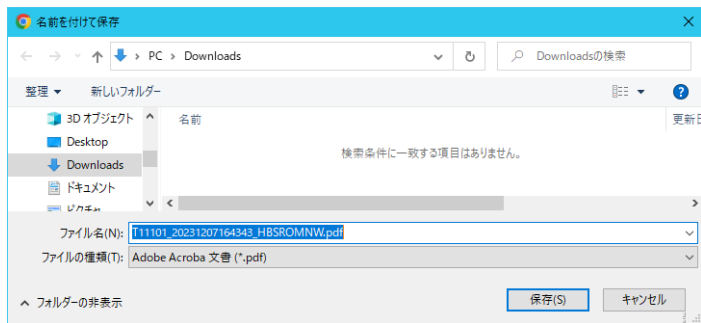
名前を付けて保存

PC > Downloads

Downloadsの検索

整理 ▼
新しいフォルダー

3D オブジェクト
Desktop
Downloads
ドキュメント
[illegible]

名前
更新日

検索条件に一致する項目はありません。

ファイル名(N): T11101_20231207164343_HBSROMNW.pdf
ファイルの種類(T): Adobe Acroba 文書 (*.pdf)

フォルダーの非表示

保存(S)
キャンセル